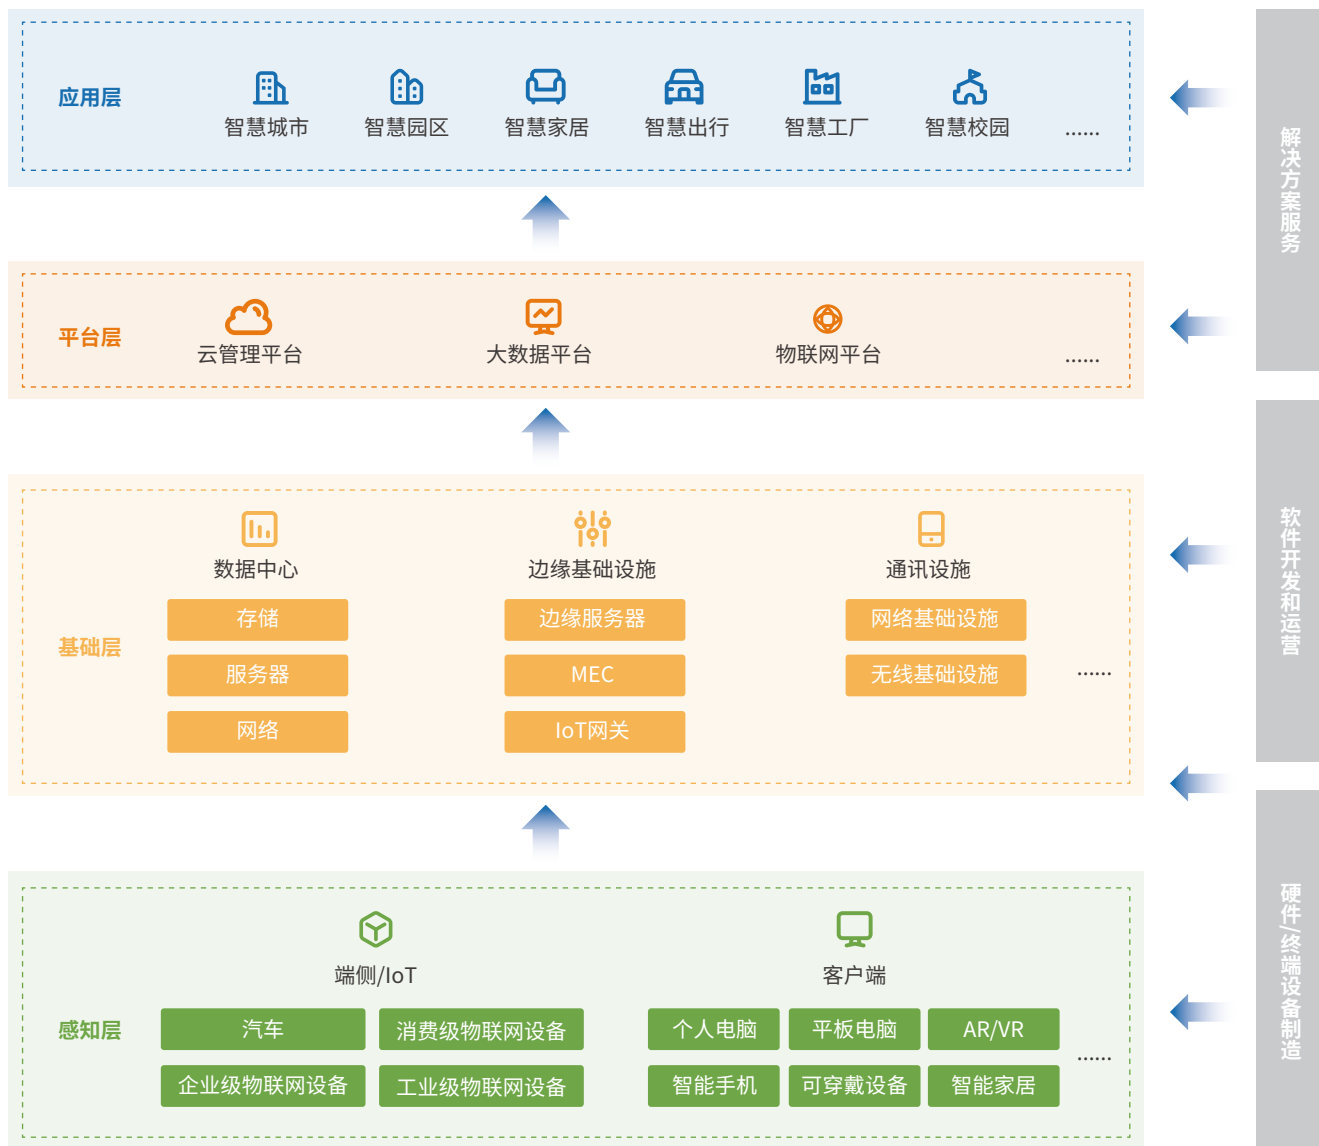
应用层

智慧城市　智慧园区　智慧家居　智慧出行　智慧工厂　智慧校园　......

平台层

云管理平台　大数据平台　物联网平台　......

基础层

数据中心
存储
服务器
网络

边缘基础设施
边缘服务器
MEC
IoT网关

通讯设施
网络基础设施
无线基础设施

......

感知层

端侧/IoT
汽车
消费级物联网设备
企业级物联网设备
工业级物联网设备

客户端
个人电脑
平板电脑
AR/VR
智能手机
可穿戴设备
智能家居

......

解决方案服务

软件开发和运营

硬件/终端设备制造